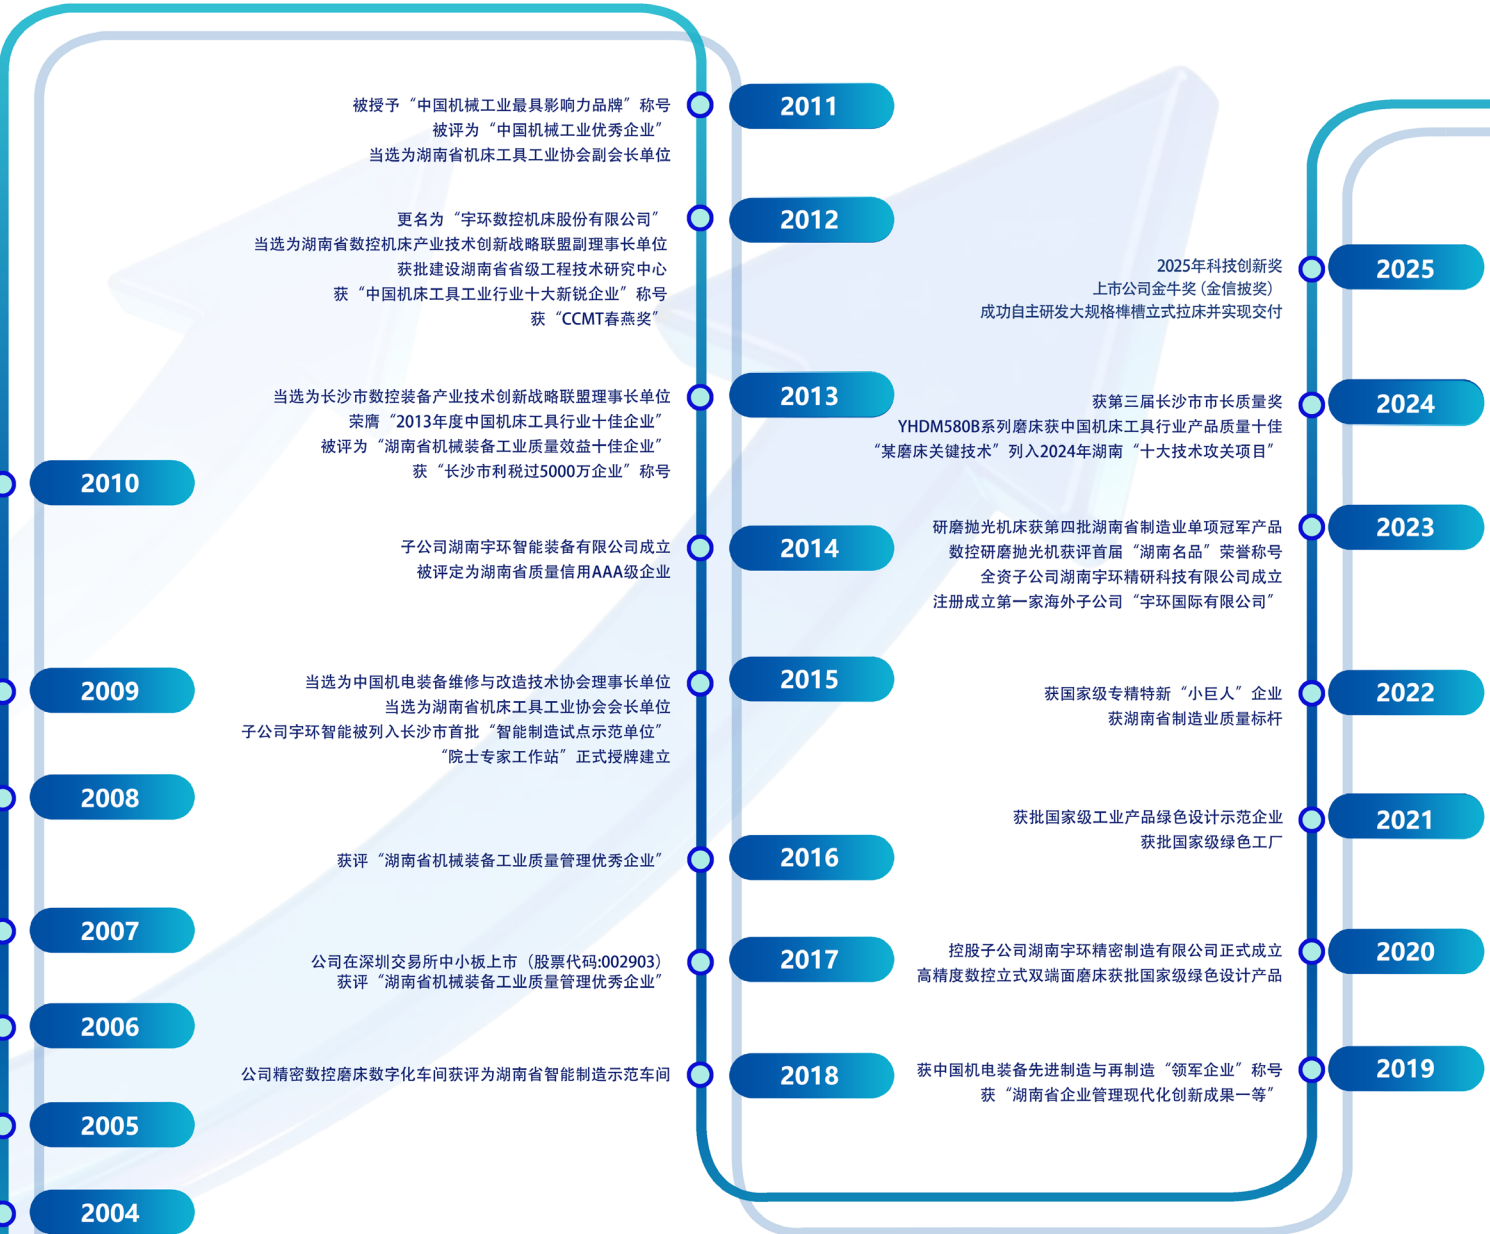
2010

2009

2008

2007

2006

2005

2004

被授予“中国机械工业最具影响力品牌”称号
被评为“中国机械工业优秀企业”
当选为湖南省机床工具工业协会副会长单位

2011

更名为“宇环数控机床股份有限公司”
当选为湖南省数控机床产业技术创新战略联盟副理事长单位
获批建设湖南省省级工程技术研究中心
获“中国机床工具工业行业十大新锐企业”称号
获“CCMT春燕奖”

2012

当选为长沙市数控装备产业技术创新战略联盟理事长单位
荣膺“2013年度中国机床工具行业十佳企业”
被评为“湖南省机械装备工业质量效益十佳企业”
获“长沙市利税过5000万企业”称号

2013

子公司湖南宇环智能装备有限公司成立
被评定为湖南省质量信用AAA级企业

2014

当选为中国机电装备维修与改造技术协会理事长单位
当选为湖南省机床工具工业协会会长单位
子公司宇环智能被列入长沙市首批“智能制造试点示范单位”
“院士专家工作站”正式授牌建立

2015

获评“湖南省机械装备工业质量管理优秀企业”

2016

公司在深圳交易所中小板上市（股票代码:002903）
获评“湖南省机械装备工业质量管理优秀企业”

2017

公司精密数控磨床数字化车间获评为湖南省智能制造示范车间

2018

2025年科技创新奖
上市公司金牛奖（金信披奖）
成功自主研发大规格榫槽立式拉床并实现交付

2025

获第三届长沙市市长质量奖
YHDM580B系列磨床获中国机床工具行业产品质量十佳
“某磨床关键技术”列入2024年湖南“十大技术攻关项目”

2024

研磨抛光机床获第四批湖南省制造业单项冠军产品
数控研磨抛光机获评首届“湖南名品”荣誉称号
全资子公司湖南宇环精研科技有限公司成立
注册成立第一家海外子公司“宇环国际有限公司”

2023

获国家级专精特新“小巨人”企业
获湖南省制造业质量标杆

2022

获批国家级工业产品绿色设计示范企业
获批国家级绿色工厂

2021

控股子公司湖南宇环精密制造有限公司正式成立
高精度数控立式双端面磨床获批国家级绿色设计产品

2020

获中国机电装备先进制造与再制造“领军企业”称号
获“湖南省企业管理现代化创新成果一等”

2019